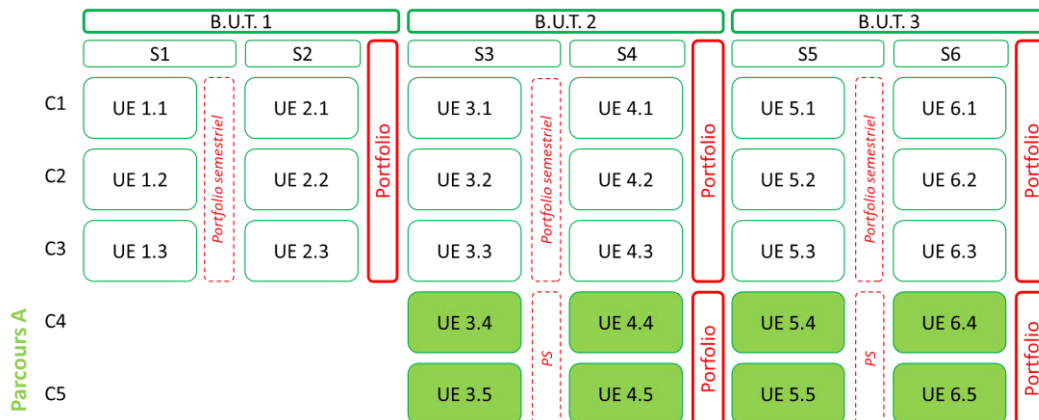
|  | B.U.T. 1 |  |  |  | B.U.T. 2 |  |  |  | B.U.T. 3 |  |  |
|---|---|---|---|---|---|---|---|---|---|---|---|
|  | S1 |  | S2 |  | S3 |  | S4 |  | S5 |  | S6 |
| C1 | UE 1.1 | Portfolio semestriel | UE 2.1 | Portfolio | UE 3.1 | Portfolio semestriel | UE 4.1 | Portfolio | UE 5.1 | Portfolio semestriel | UE 6.1 |
| C2 | UE 1.2 |  | UE 2.2 |  | UE 3.2 |  | UE 4.2 |  | UE 5.2 |  | UE 6.2 |
| C3 | UE 1.3 |  | UE 2.3 |  | UE 3.3 |  | UE 4.3 |  | UE 5.3 |  | UE 6.3 |
| C4 |  |  |  |  | UE 3.4 | PS | UE 4.4 | Portfolio | UE 5.4 | PS | UE 6.4 |
| C5 |  |  |  |  | UE 3.5 |  | UE 4.5 |  | UE 5.5 |  | UE 6.5 |

Portfolio

Portfolio

Parcours A